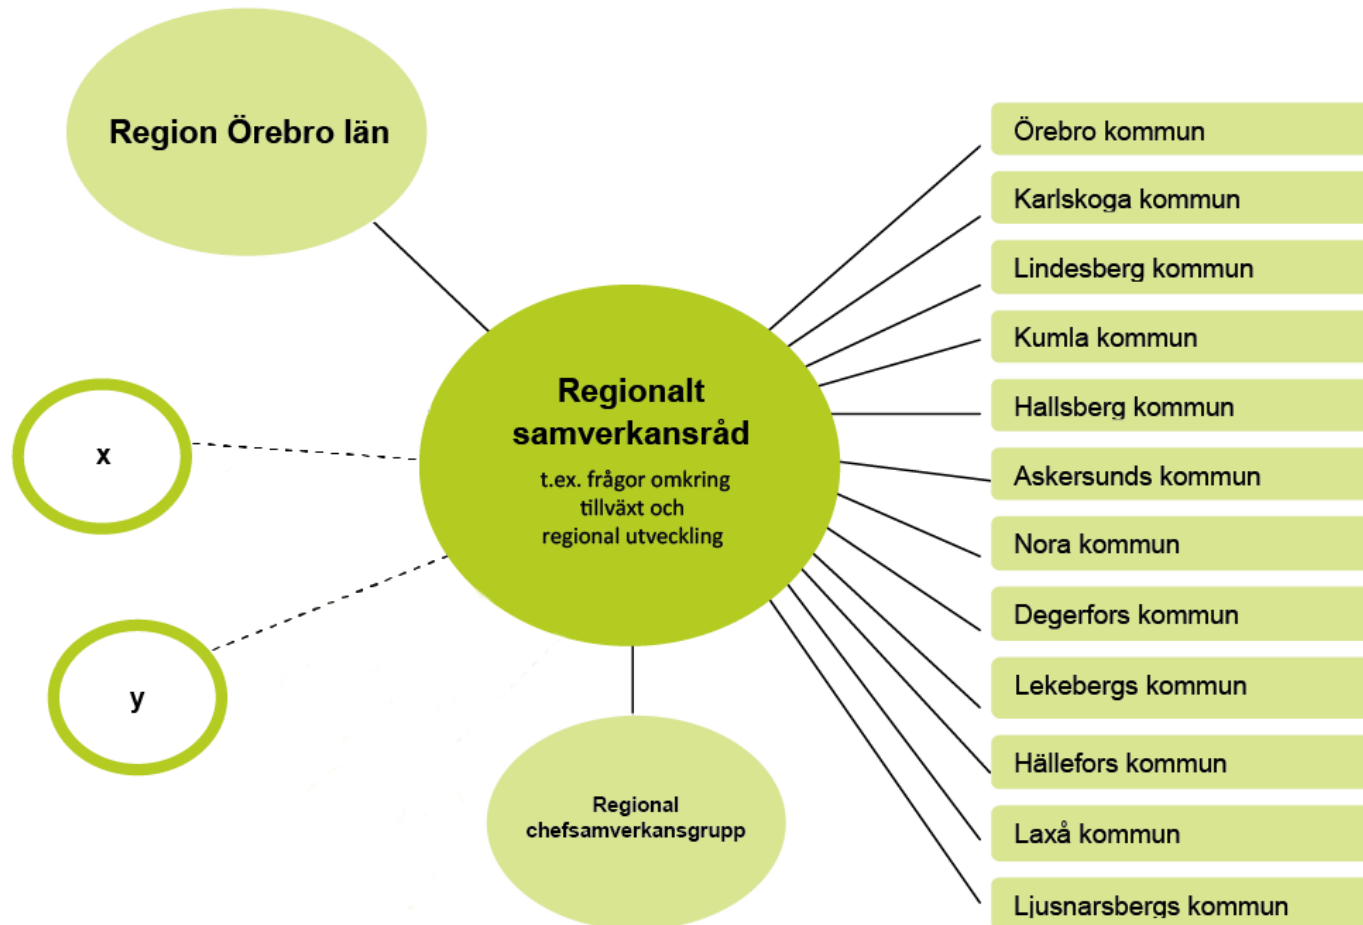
Region Örebro län

x

y

Regionalt samverkansråd

t.ex. frågor omkring tillväxt och regional utveckling

Regional chefsamverkansgrupp

Örebro kommun

Karlskoga kommun

Lindesberg kommun

Kumla kommun

Hallsberg kommun

Askersunds kommun

Nora kommun

Degerfors kommun

Lekebergs kommun

Hällefors kommun

Laxå kommun

Ljusnarsbergs kommun